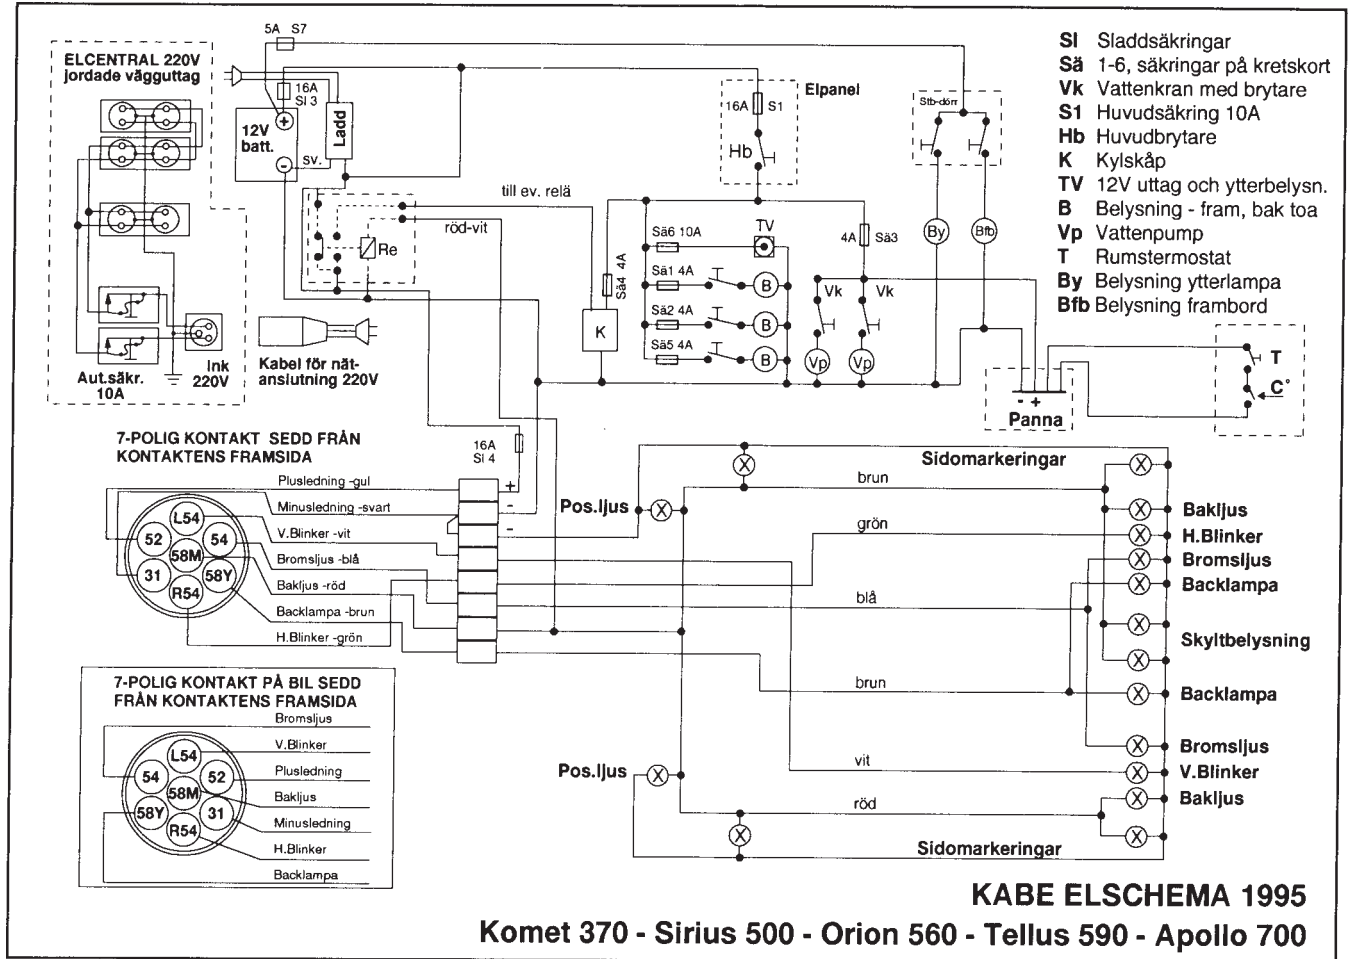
ELCENTRAL 220V jordade vägguttag

5A S7

16A Si 3

12V batt.

Ladd

sv.

Elpanel

16A S1

Hb

Stb-dörr

Sl Sladdsäkringar
Sä 1-6, säkringar på kretskort
Vk Vattenkran med brytare
S1 Huvudsäkring 10A
Hb Huvudbrytare
K Kylskåp
TV 12V uttag och ytterbelysn.
B Belysning - fram, bak toa
Vp Vattenpump
T Rumstermostat
By Belysning ytterlampa
Bfb Belysning frambord

till ev. relä

röd-vit

Re

Sä6 10A

TV

Sä4 4A

Sä1 4A

Sä2 4A

Sä5 4A

K

B

B

B

4A Sä3

Vk

Vk

Vp

Vp

By

Bfb

Kabel för nätanslutning 220V

Aut.säkr. 10A

Ink 220V

- +
Panna

T

C°

7-POLIG KONTAKT SEDD FRÅN KONTAKTENS FRAMSIDA

16A Si 4

Plusledning -gul
Minusledning -svart
V.Blinker -vit
Bromsljus -blå
Bakljus -röd
Backlampa -brun
H.Blinker -grön

L54
52
54
58M
31
58Y
R54

+
-
-

Pos.ljus

Sidomarkeringar

brun

grön

blå

brun

Bakljus
H.Blinker
Bromsljus
Backlampa
Skyltbelysning
Backlampa
Bromsljus
V.Blinker
Bakljus

7-POLIG KONTAKT PÅ BIL SEDD FRÅN KONTAKTENS FRAMSIDA

Bromsljus
V.Blinker
Plusledning
Bakljus
Minusledning
H.Blinker
Backlampa

L54
54
52
58M
58Y
31
R54

Pos.ljus

vit

röd

Sidomarkeringar

KABE ELSCHEMA 1995

Komet 370 - Sirius 500 - Orion 560 - Tellus 590 - Apollo 700